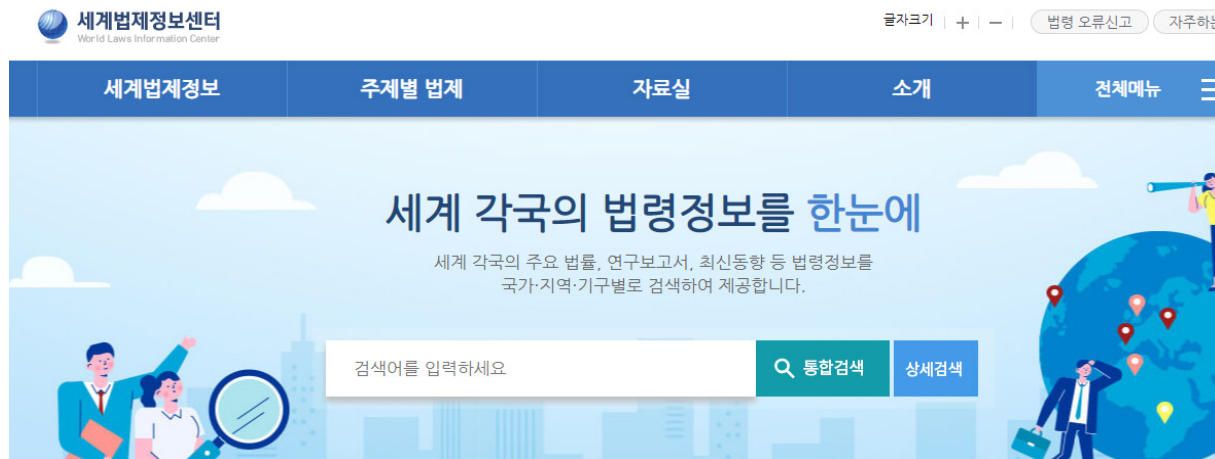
세계법제정보센터
World Laws Information Center

글자크기 | + | − | 법령 오류신고 | 자주하는

세계법제정보 | 주제별 법제 | 자료실 | 소개 | 전체메뉴

세계 각국의 법령정보를 한눈에

세계 각국의 주요 법률, 연구보고서, 최신동향 등 법령정보를 국가·지역·기구별로 검색하여 제공합니다.

검색어를 입력하세요

통합검색

상세검색